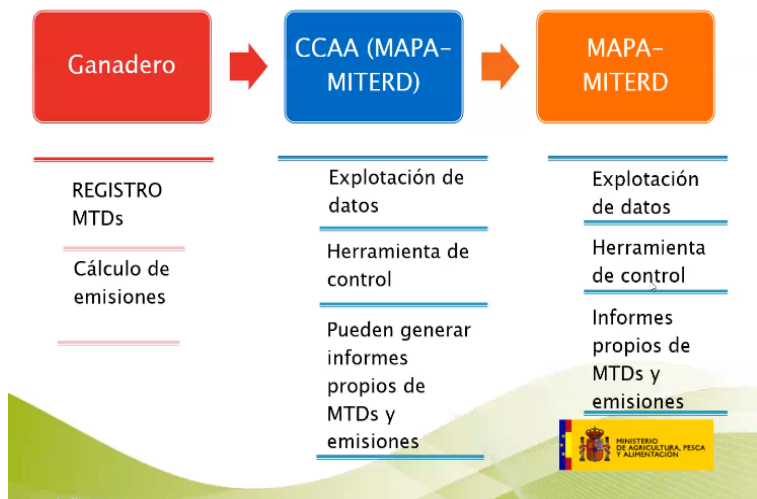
Ganadero

CCAA (MAPA-MITERD)

MAPA-MITERD

REGISTRO MTDs

Cálculo de emisiones

Explotación de datos

Herramienta de control

Pueden generar informes propios de MTDs y emisiones

Explotación de datos

Herramienta de control

Informes propios de MTDs y emisiones

MINISTERIO DE AGRICULTURA, PESCA Y ALIMENTACIÓN